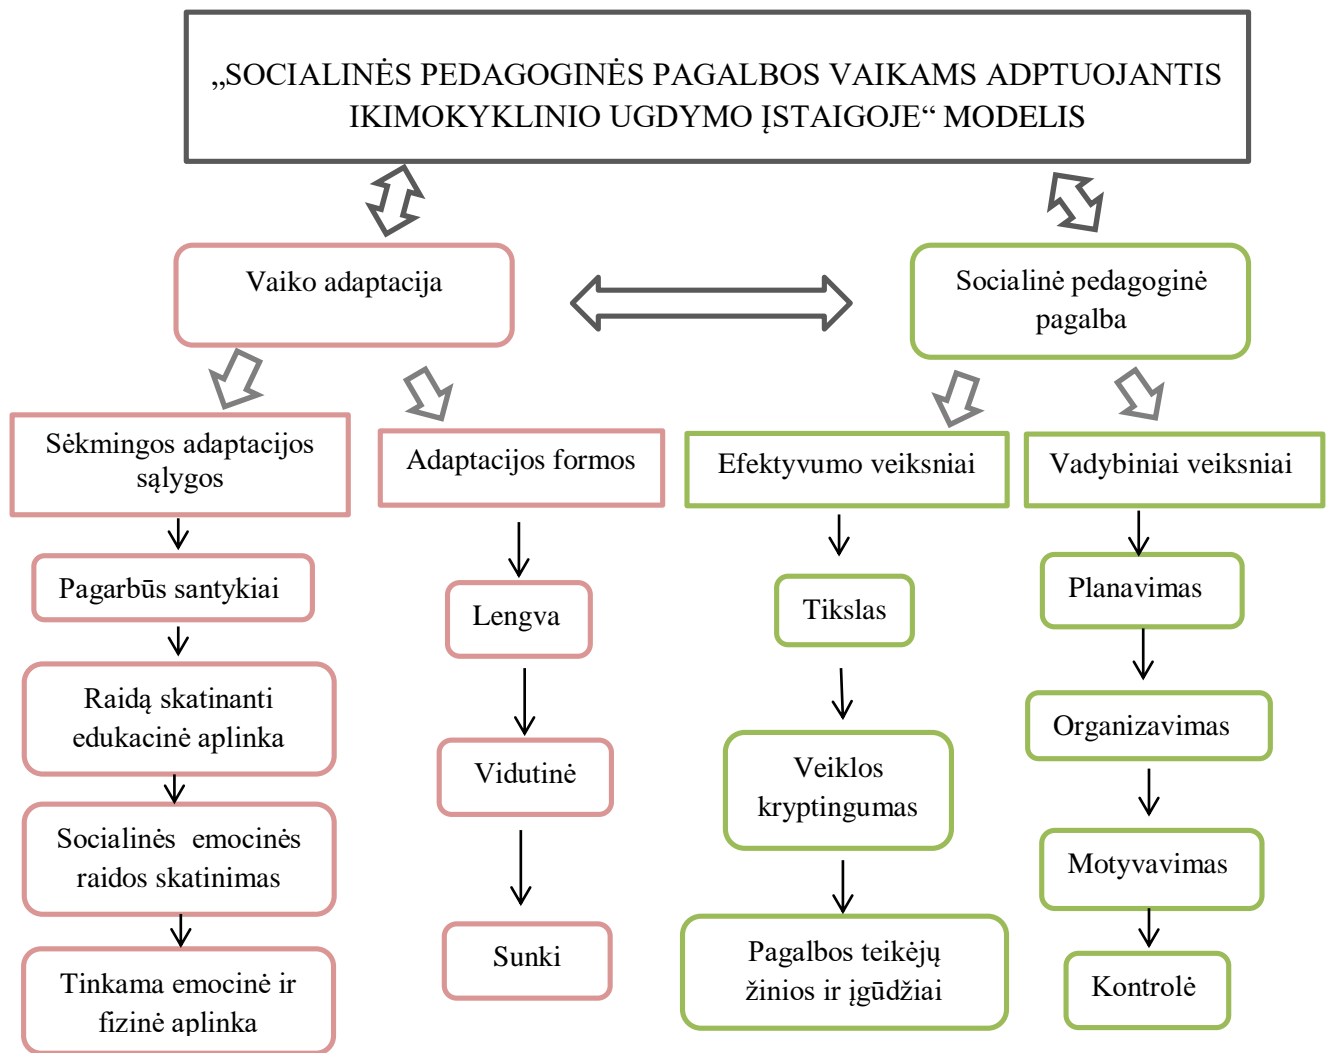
„SOCIALINĖS PEDAGOGINĖS PAGALBOS VAIKAMS ADPTUOJANTIS IKIMOKYKLINIO UGDYMO ĮSTAIGOJE“ MODELIS

Vaiko adaptacija

Socialinė pedagoginė pagalba

Sėkmingos adaptacijos sąlygos

Pagarbūs santykiai

Raidą skatinanti edukacinė aplinka

Socialinės emocinės raidos skatinimas

Tinkama emocinė ir fizinė aplinka

Adaptacijos formos

Lengva

Vidutinė

Sunki

Efektyvumo veiksniai

Tikslas

Veiklos kryptingumas

Pagalbos teikėjų žinios ir įgūdžiai

Vadybiniai veiksniai

Planavimas

Organizavimas

Motyvavimas

Kontrolė